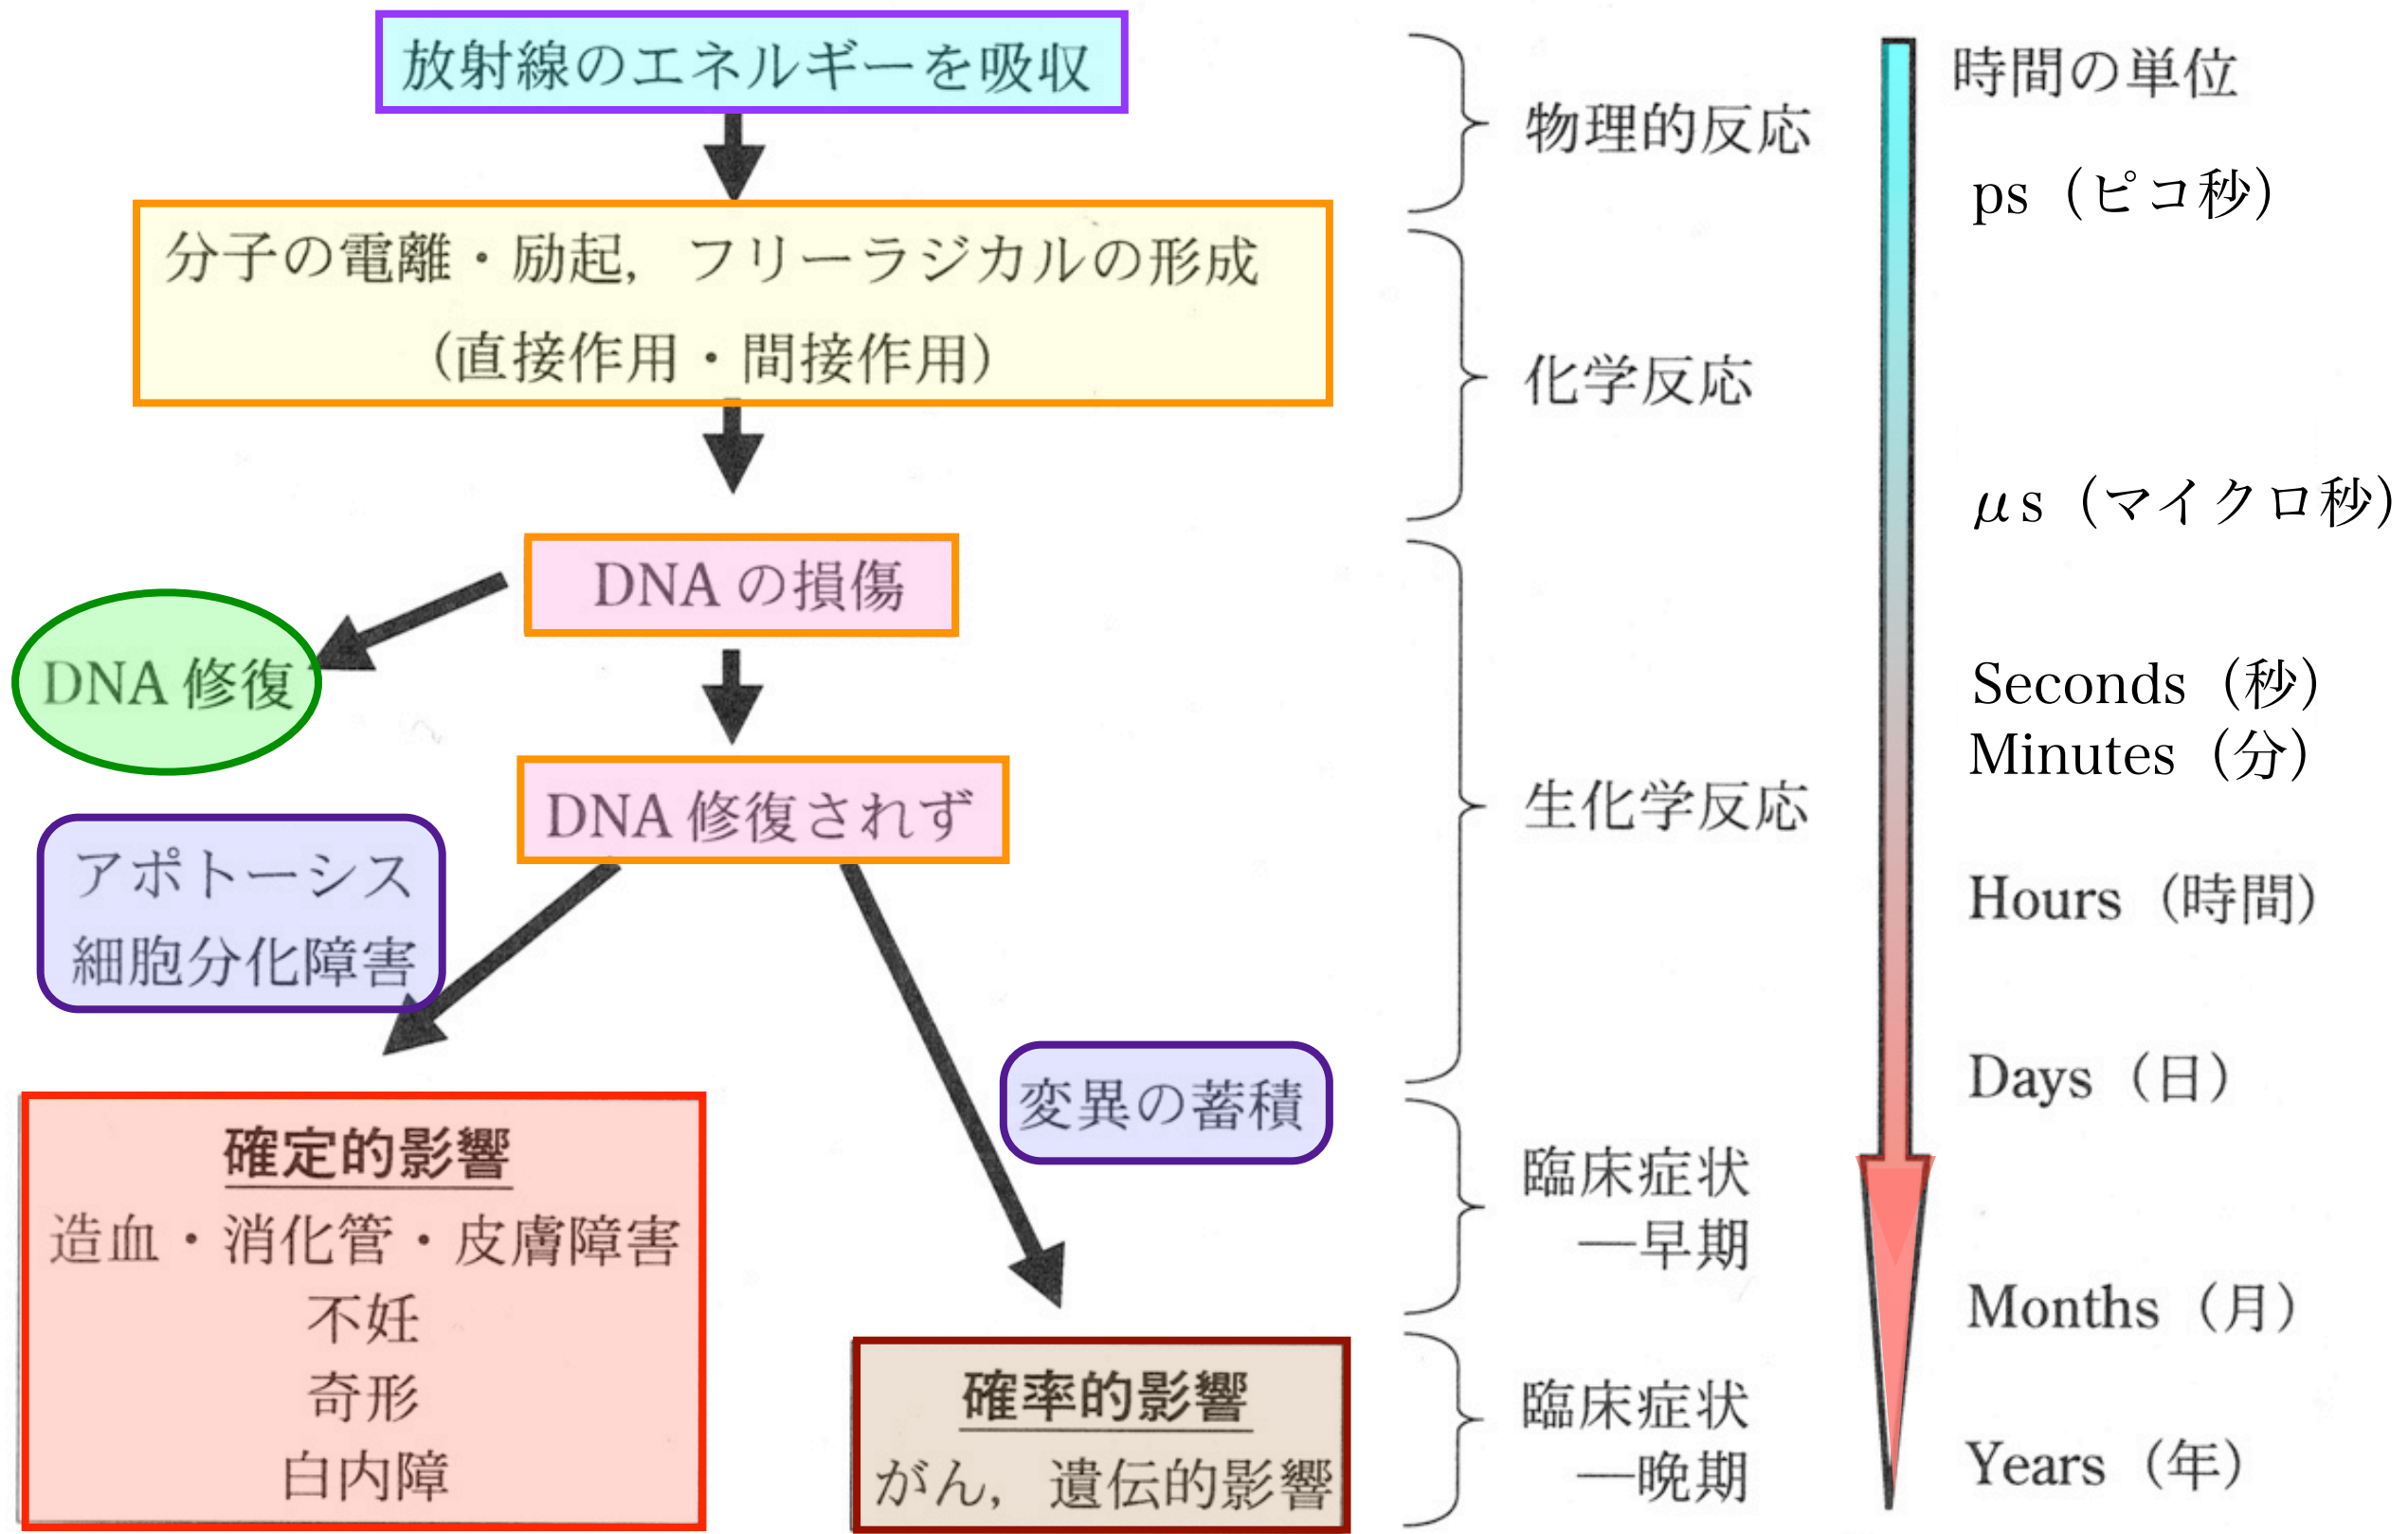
放射線のエネルギーを吸収

分子の電離・励起，フリーラジカルの形成
（直接作用・間接作用）

DNA の損傷

DNA 修復

DNA 修復されず

アポトーシス
細胞分化障害

変異の蓄積

確定的影響
造血・消化管・皮膚障害
不妊
奇形
白内障

確率的影響
がん，遺伝的影響

物理的反応

化学反応

生化学反応

臨床症状
ー早期

臨床症状
ー晩期

時間の単位

ps（ピコ秒）

$\mu$s（マイクロ秒）

Seconds（秒）
Minutes（分）

Hours（時間）

Days（日）

Months（月）

Years（年）